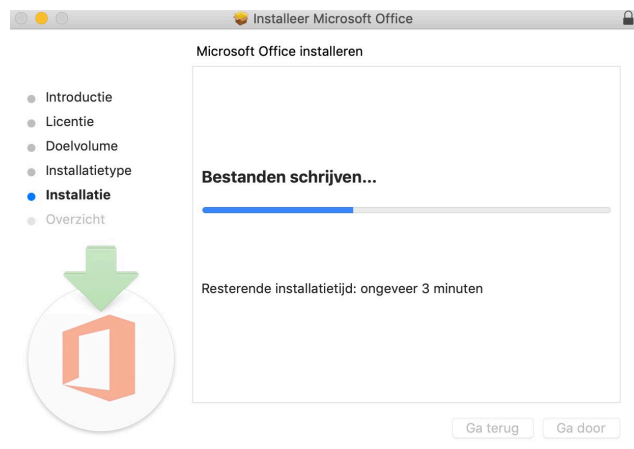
Installeer Microsoft Office

Microsoft Office installeren

Introductie
Licentie
Doelvolume
Installatietype
Installatie
Overzicht

Bestanden schrijven...

Resterende installatietijd: ongeveer 3 minuten

Ga terug
Ga door